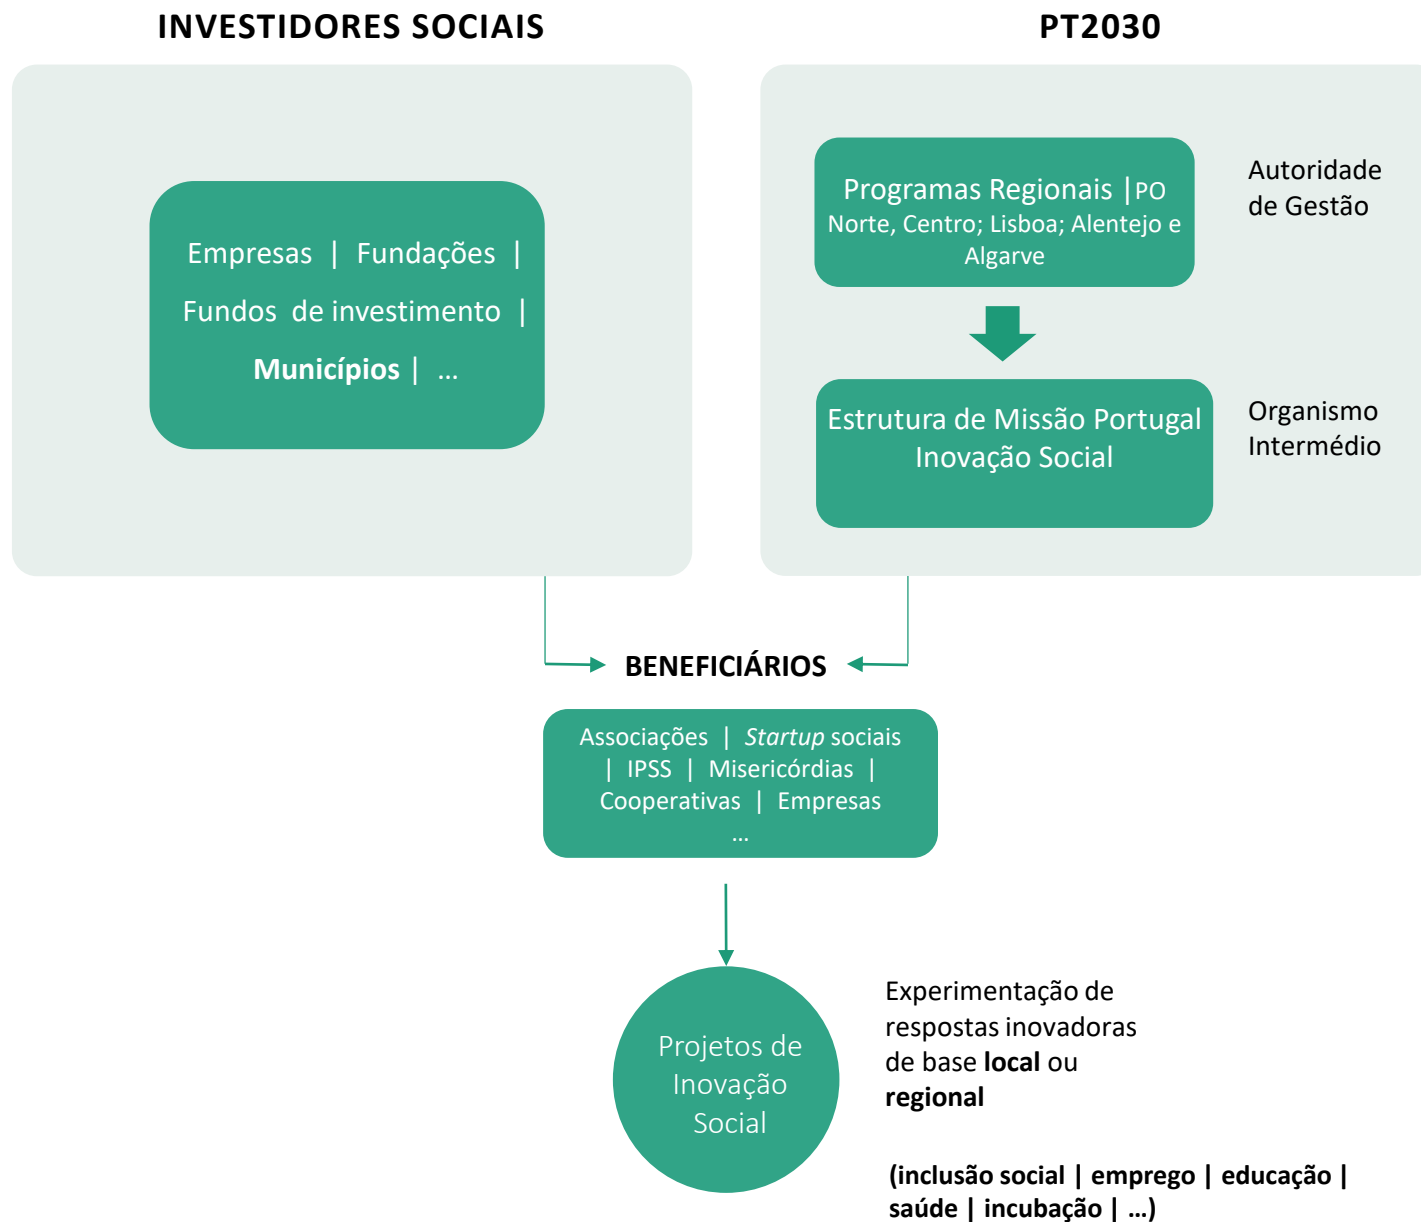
INVESTIDORES SOCIAIS

Empresas | Fundações | Fundos de investimento | **Municípios** | ...

PT2030

Programas Regionais |PO Norte, Centro; Lisboa; Alentejo e Algarve

Autoridade de Gestão

Estrutura de Missão Portugal Inovação Social

Organismo Intermédio

BENEFICIÁRIOS

Associações | *Startup* sociais | IPSS | Misericórdias | Cooperativas | Empresas ...

Projetos de Inovação Social

Experimentação de respostas inovadoras de base **local** ou **regional**

(inclusão social | emprego | educação | saúde | incubação | ...)